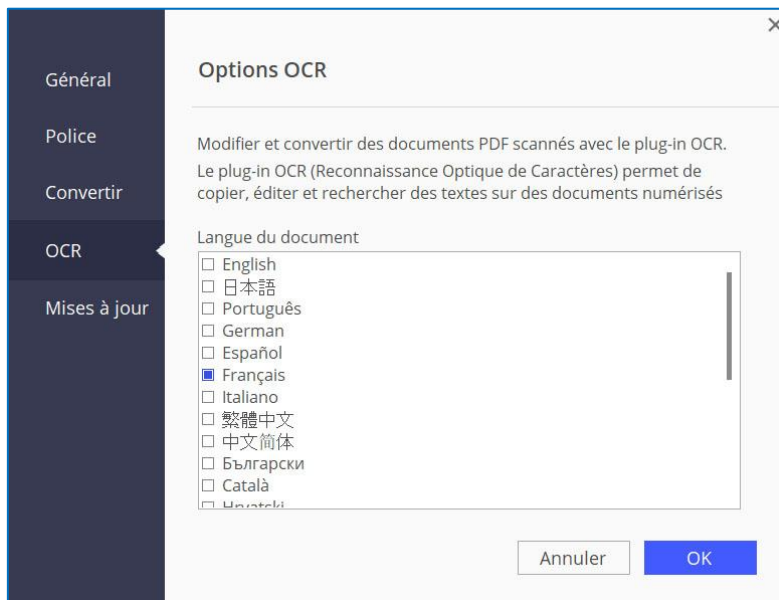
Général

Police

Convertir

OCR

Mises à jour

×

Options OCR

Modifier et convertir des documents PDF scannés avec le plug-in OCR.

Le plug-in OCR (Reconnaissance Optique de Caractères) permet de copier, éditer et rechercher des textes sur des documents numérisés

Langue du document

☐ English
☐ 日本語
☐ Português
☐ German
☐ Español
☑ Français
☐ Italiano
☐ 繁體中文
☐ 中文简体
☐ Български
☐ Català
☐ Hrvatski

Annuler

OK